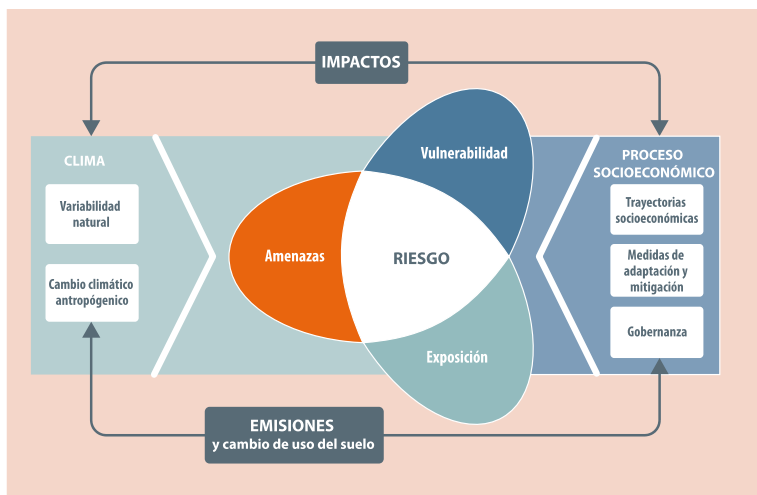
IMPACTOS

CLIMA

Variabilidad natural

Cambio climático antropógenico

Vulnerabilidad

Amenazas

RIESGO

Exposición

PROCESO SOCIOECONÓMICO

Trayectorias socioeconómicas

Medidas de adaptación y mitigación

Gobernanza

EMISIONES
y cambio de uso del suelo